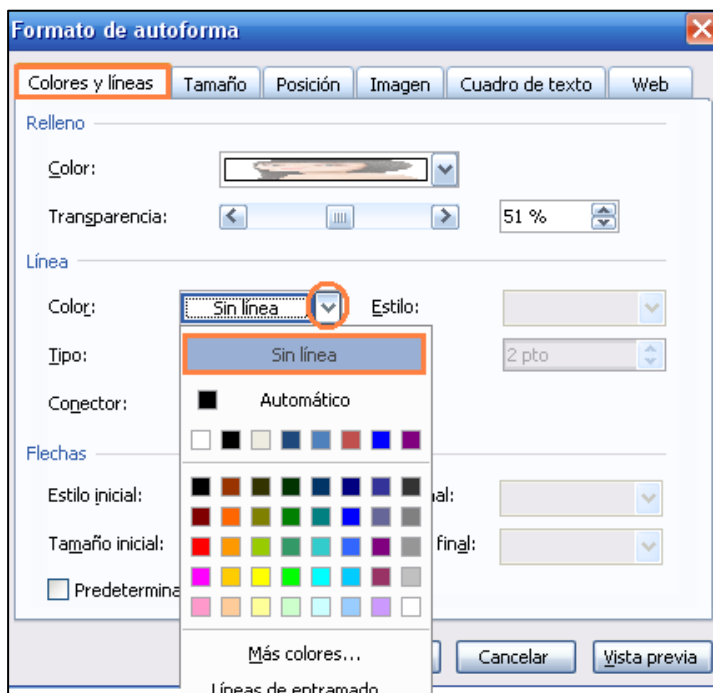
Formato de autoforma

Colores y líneas | Tamaño | Posición | Imagen | Cuadro de texto | Web

Relleno

Color:

Transparencia: 51 %

Línea

Color: Sin línea Estilo:

Tipo: Sin línea 2 pto

Conector: Automático

Flechas

Estilo inicial: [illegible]al:

Tamaño inicial: final:

Predetermina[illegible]

Más colores...

Líneas de entramado

Cancelar Vista previa